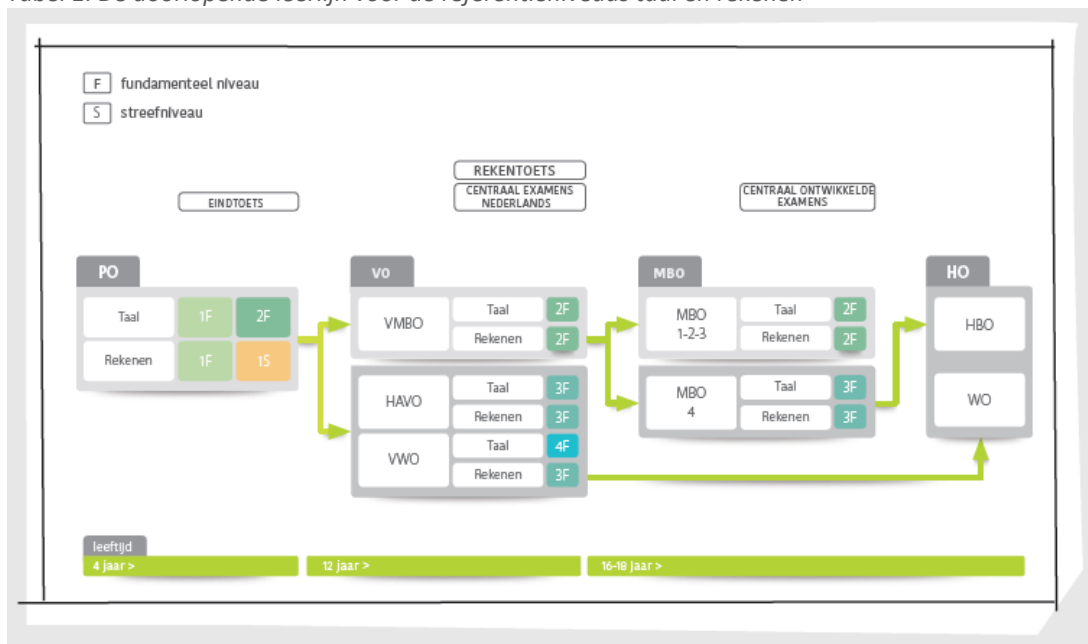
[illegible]

F fundamenteel niveau

S streefniveau

EINDTOETS

REKENTOETS

CENTRAAL EXAMENS NEDERLANDS

CENTRAAL ONTWIKKELDE EXAMENS

PO

Taal 1F 2F

Rekenen 1F 1S

VO

VMBO Taal 2F Rekenen 2F

HAVO Taal 3F Rekenen 3F

VWO Taal 4F Rekenen 3F

MBO

MBO 1-2-3 Taal 2F Rekenen 2F

MBO 4 Taal 3F Rekenen 3F

HO

HBO

WO

leeftijd

4 jaar >

12 jaar >

16-18 jaar >